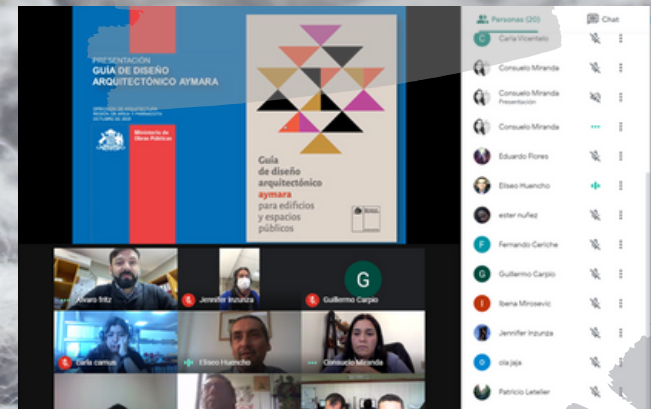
PRESENTACIÓN
GUÍA DE DISEÑO ARQUITECTÓNICO AYMARA

DIRECCIÓN DE ARQUITECTURA
REGIÓN DE ARICA Y PARINACOTA
OCTUBRE DE 2020

Ministerio de Obras Públicas

Guía de diseño arquitectónico aymara para edificios y espacios públicos

Alvaro fritz
Jennifer Inzunza
G
Guillermo Carpio
Carla camus
Eliseo Huencho
Consuelo Miranda

Personas (20)
Chat

C Carla Vicentelo
Consuelo Miranda
Consuelo Miranda
Presentación
Consuelo Miranda
Eduardo Flores
Eliseo Huencho
ester nuñez
F Fernando Ceriche
G Guillermo Carpio
I Ibena Mirosevic
Jennifer Inzunza
o ola jaja
Patricio Leteller